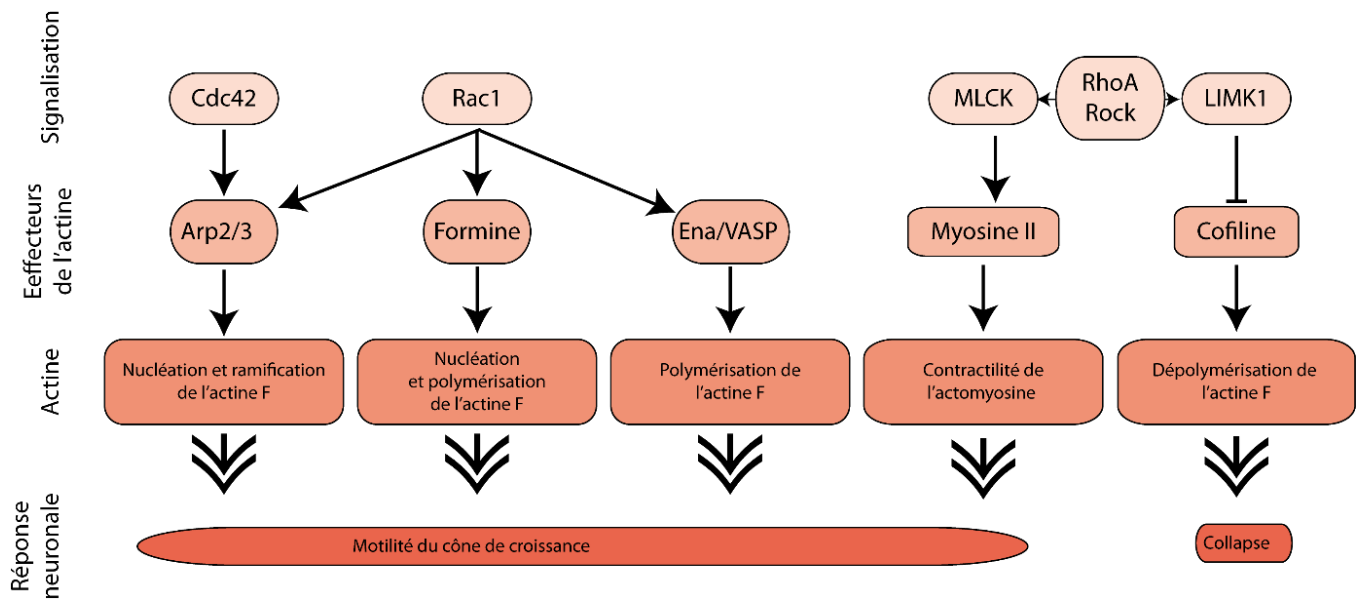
Signalisation

Cdc42

Rac1

MLCK

RhoA Rock

LIMK1

Eeffecteurs de l'actine

Arp2/3

Formine

Ena/VASP

Myosine II

Cofiline

Actine

Nucléation et ramification de l'actine F

Nucléation et polymérisation de l'actine F

Polymérisation de l'actine F

Contractilité de l'actomyosine

Dépolymérisation de l'actine F

Réponse neuronale

Motilité du cône de croissance

Collapse